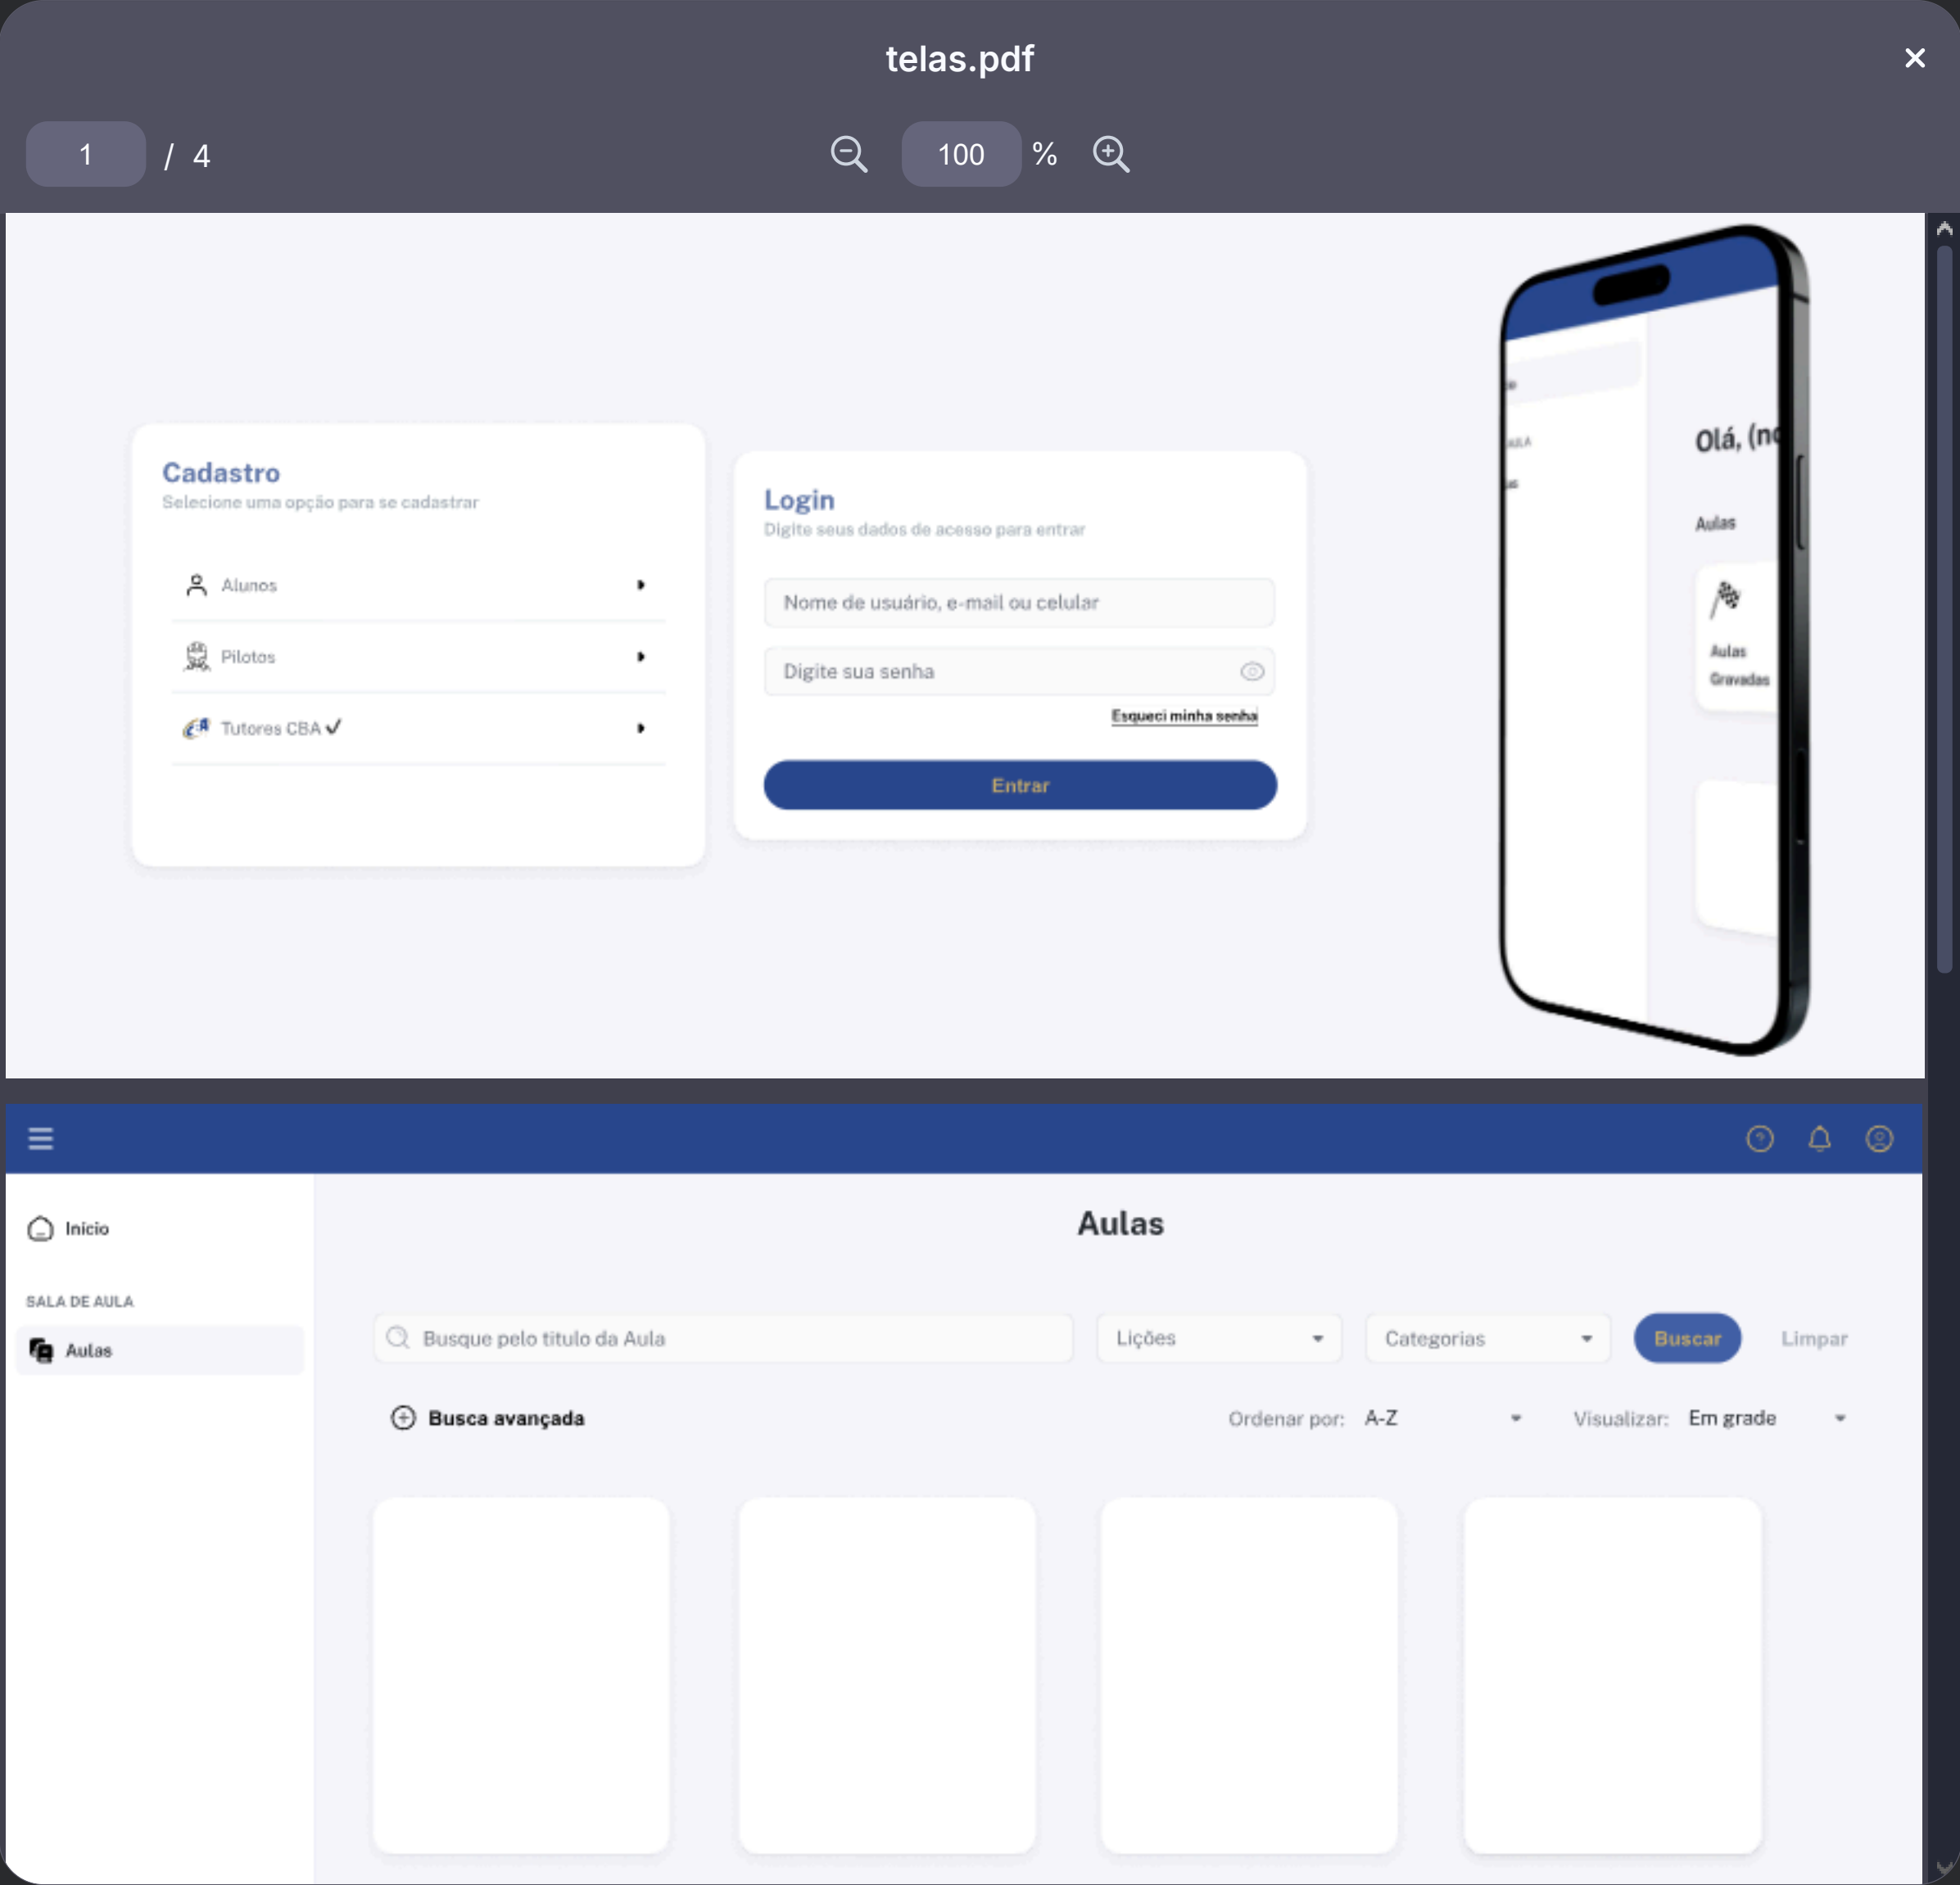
telas.pdf

1 / 4

100 %

Cadastro
Selecione uma opção para se cadastrar

Alunos

Pilotos

Tutores CBA ✓

Login
Digite seus dados de acesso para entrar

Nome de usuário, e-mail ou celular

Digite sua senha

Esqueci minha senha

Entrar

Olá, (n

Aulas

Aulas Gravadas

Inicio

SALA DE AULA

Aulas

Aulas

Busque pelo titulo da Aula

Lições

Categorias

Buscar

Limpar

Busca avançada

Ordenar por: A-Z

Visualizar: Em grade